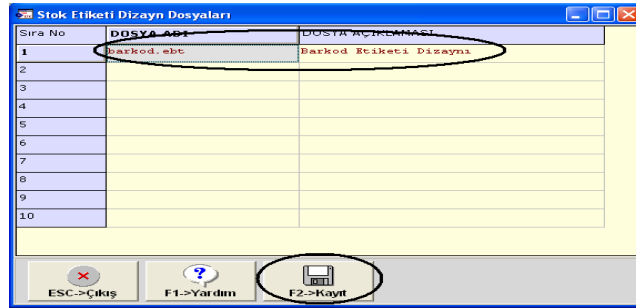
Stok Etiketi Dizayn Dosyaları

| Sira No | DOSYA ADI | DOSYA AÇIKLAMASI |
|---|---|---|
| 1 | barkod.ebt | Barkod Etiketi Dizaynı |
| 2 | | |
| 3 | | |
| 4 | | |
| 5 | | |
| 6 | | |
| 7 | | |
| 8 | | |
| 9 | | |
| 10 | | |

ESC->Çıkış
F1->Yardım
F2->Kayıt